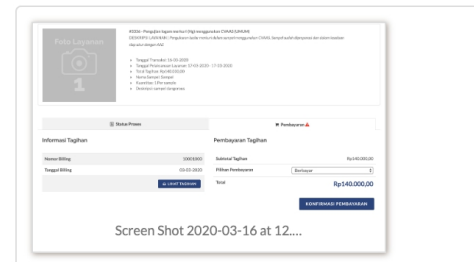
Foto Layanan

1

RODA - Pengajian tagam marhus? Digit menggunakan CYANS GMOHE
DESKRIPSI LAYANAN : Pengajuan tagam mesin untuk dalam proses menggunakan CYANS, bersedi untuk dilampirkan dari sistem tersedian dan para dengan ADI

Tanggal Transaksi: 14-03-2020
Tanggal Pelaksanaan Layanan: 17-03-2020 - 17-03-2020
Total Tagihan: Rp140.000,00
Nama Satuan: Sampel
Kuantitas: 1 Per sampel
Deskripsi: sampel langsamas

Status Proses

Pembayaran

Informasi Tagihan

Nomor Billing 1000.1003
Tanggal Billing 03-03-2020

LIHAT TAGIHAN

Pembayaran Tagihan

Subtotal Tagihan Rp140.000,00
Pilihan Pembayaran Berbayar
Total Rp140.000,00

KONFIRMASI PEMBAYARAN

Screen Shot 2020-03-16 at 12....